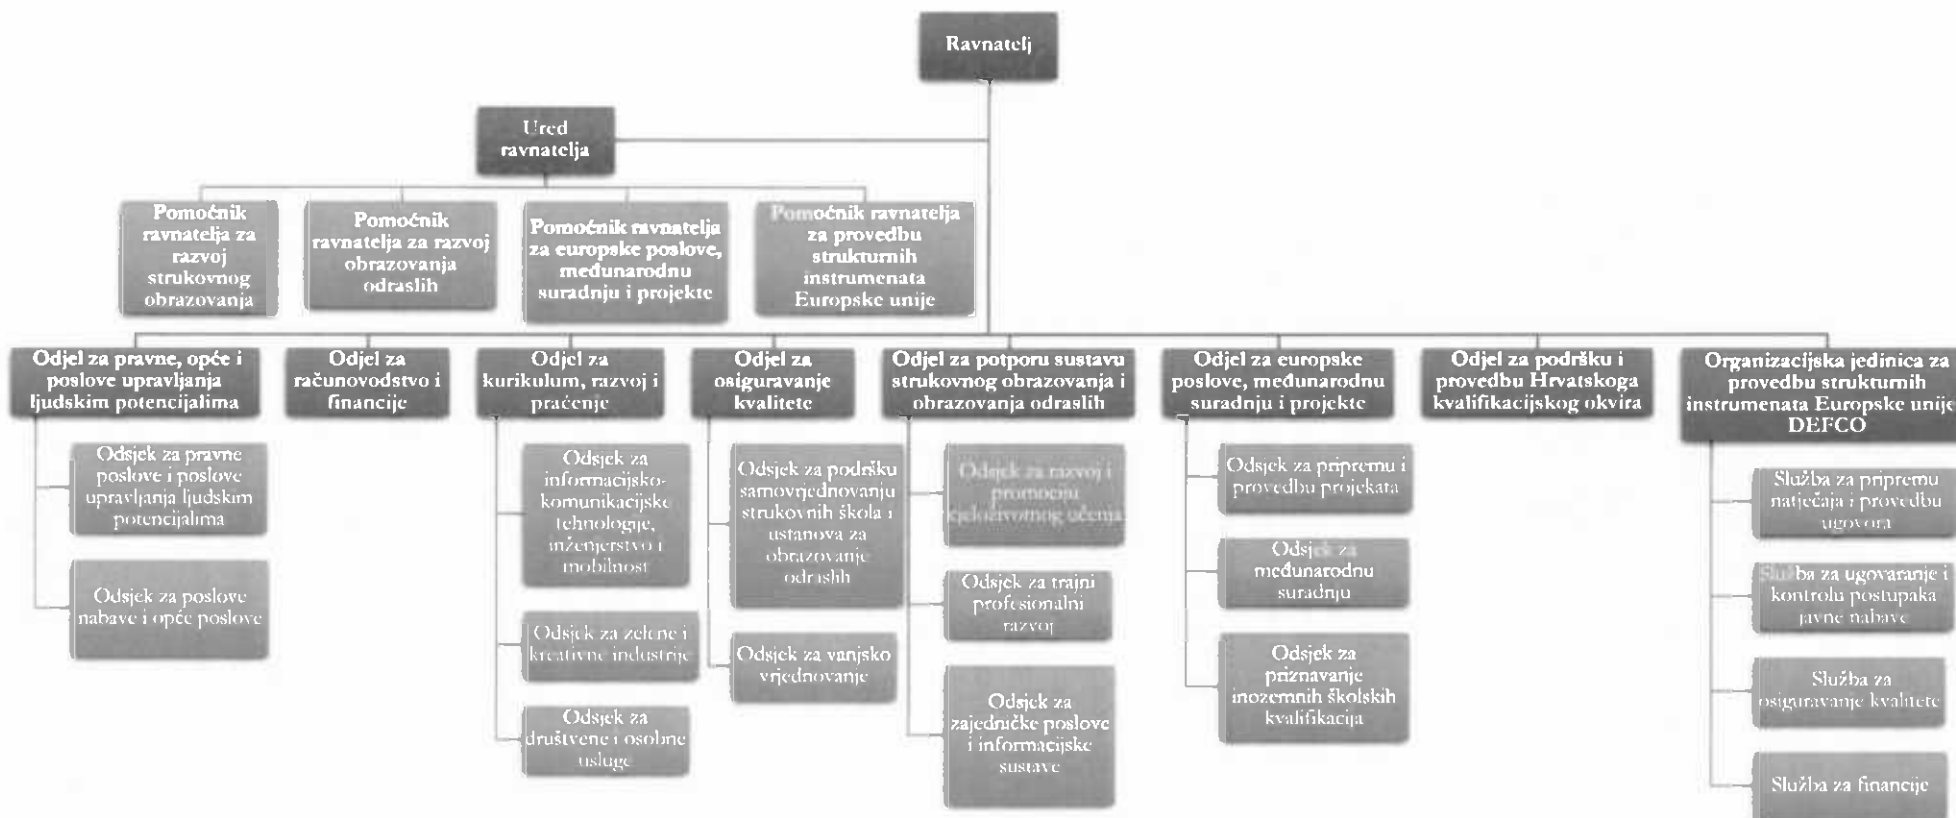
Ravnatelj

Ured ravnatelja

Pomoćnik ravnatelja za razvoj strukovnog obrazovanja

Pomoćnik ravnatelja za razvoj obrazovanja odraslih

Pomoćnik ravnatelja za europske poslove, međunarodnu suradnju i projekte

Pomoćnik ravnatelja za provedbu strukturnih instrumenata Europske unije

Odjel za pravne, opće i poslove upravljanja ljudskim potencijalima

Odsjek za pravne poslove i poslove upravljanja ljudskim potencijalima

Odsjek za poslove nabave i opće poslove

Odjel za računovodstvo i financije

Odjel za kurikulum, razvoj i praćenje

Odsjek za informacijsko-komunikacijske tehnologije, inženjerstvo i mobilnost

Odsjek za zelene i kreativne industrije

Odsjek za društvene i osobne usluge

Odjel za osiguravanje kvalitete

Odsjek za podršku samovrjednovanju strukovnih škola i ustanova za obrazovanje odraslih

Odsjek za vanjsko vrjednovanje

Odjel za potporu sustavu strukovnog obrazovanja i obrazovanja odraslih

Odsjek za razvoj i promociju cjeloživotnog učenja

Odsjek za trajni profesionalni razvoj

Odsjek za zajedničke poslove i informacijske sustave

Odjel za europske poslove, međunarodnu suradnju i projekte

Odsjek za pripremu i provedbu projekata

Odsjek za međunarodnu suradnju

Odsjek za priznavanje inozemnih školskih kvalifikacija

Odjel za podršku i provedbu Hrvatskoga kvalifikacijskog okvira

Organizacijska jedinica za provedbu strukturnih instrumenata Europske unije DEFCO

Služba za pripremu natječaja i provedbu ugovora

Služba za ugovaranje i kontrolu postupaka javne nabave

Služba za osiguravanje kvalitete

Služba za financije